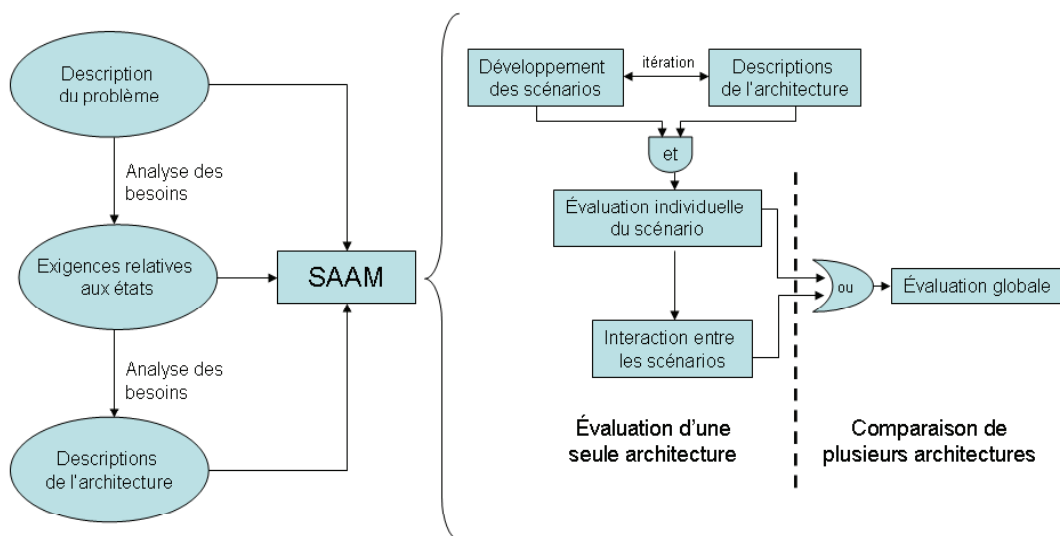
Description du problème

Analyse des besoins

Exigences relatives aux états

Analyse des besoins

Descriptions de l'architecture

SAAM

Développement des scénarios

itération

Descriptions de l'architecture

et

Évaluation individuelle du scénario

Interaction entre les scénarios

ou

Évaluation globale

Évaluation d'une seule architecture

Comparaison de plusieurs architectures